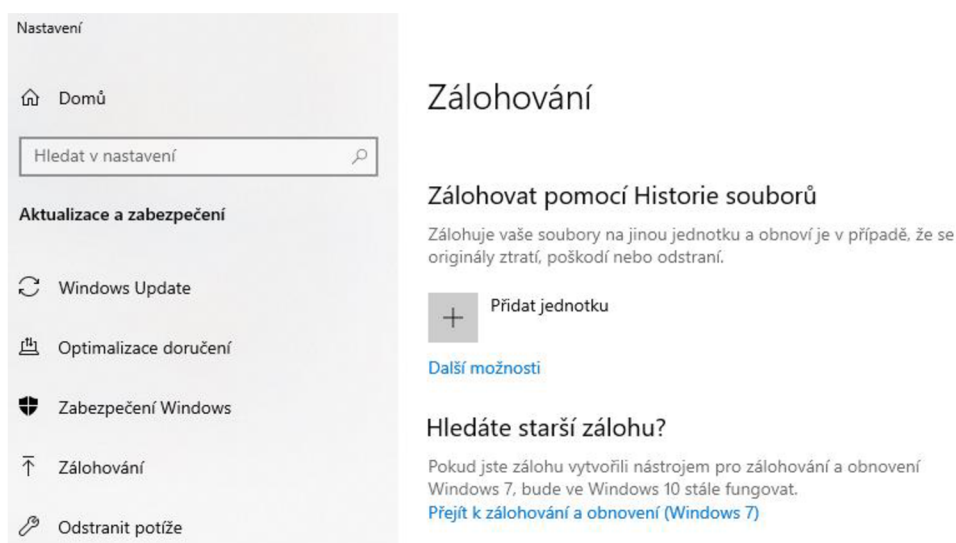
Nastavení

Domů

Hledat v nastavení

Aktualizace a zabezpečení

Windows Update

Optimalizace doručení

Zabezpečení Windows

Zálohování

Odstranit potíže

Zálohování

Zálohovat pomocí Historie souborů

Zálohuje vaše soubory na jinou jednotku a obnoví je v případě, že se originály ztratí, poškodí nebo odstraní.

+ Přidat jednotku

Další možnosti

Hledáte starší zálohu?

Pokud jste zálohu vytvořili nástrojem pro zálohování a obnovení Windows 7, bude ve Windows 10 stále fungovat.
Přejít k zálohování a obnovení (Windows 7)